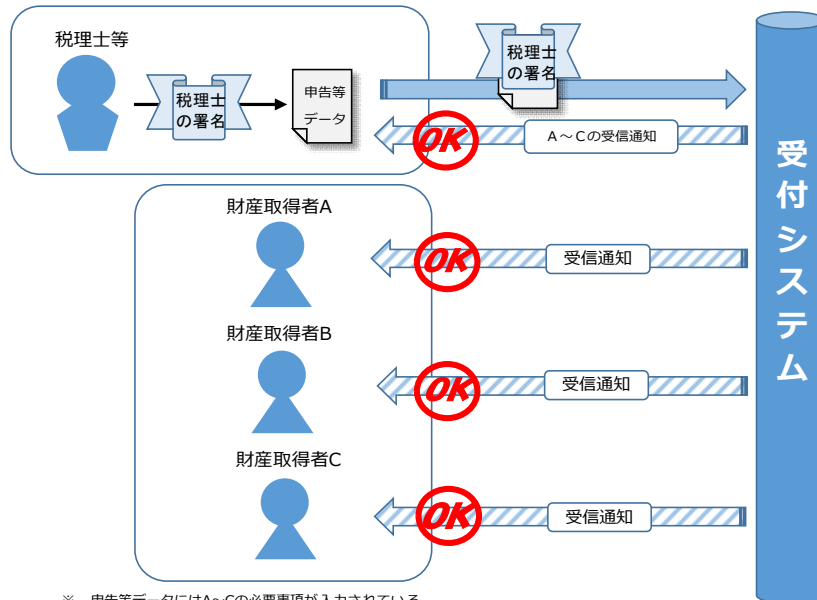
税理士等

税理士の署名

申告等データ

税理士の署名

OK

A～Cの受信通知

受付システム

財産取得者A

OK

受信通知

財産取得者B

OK

受信通知

財産取得者C

OK

受信通知

※ 申告等データにはA～Cの必要事項が入力されている